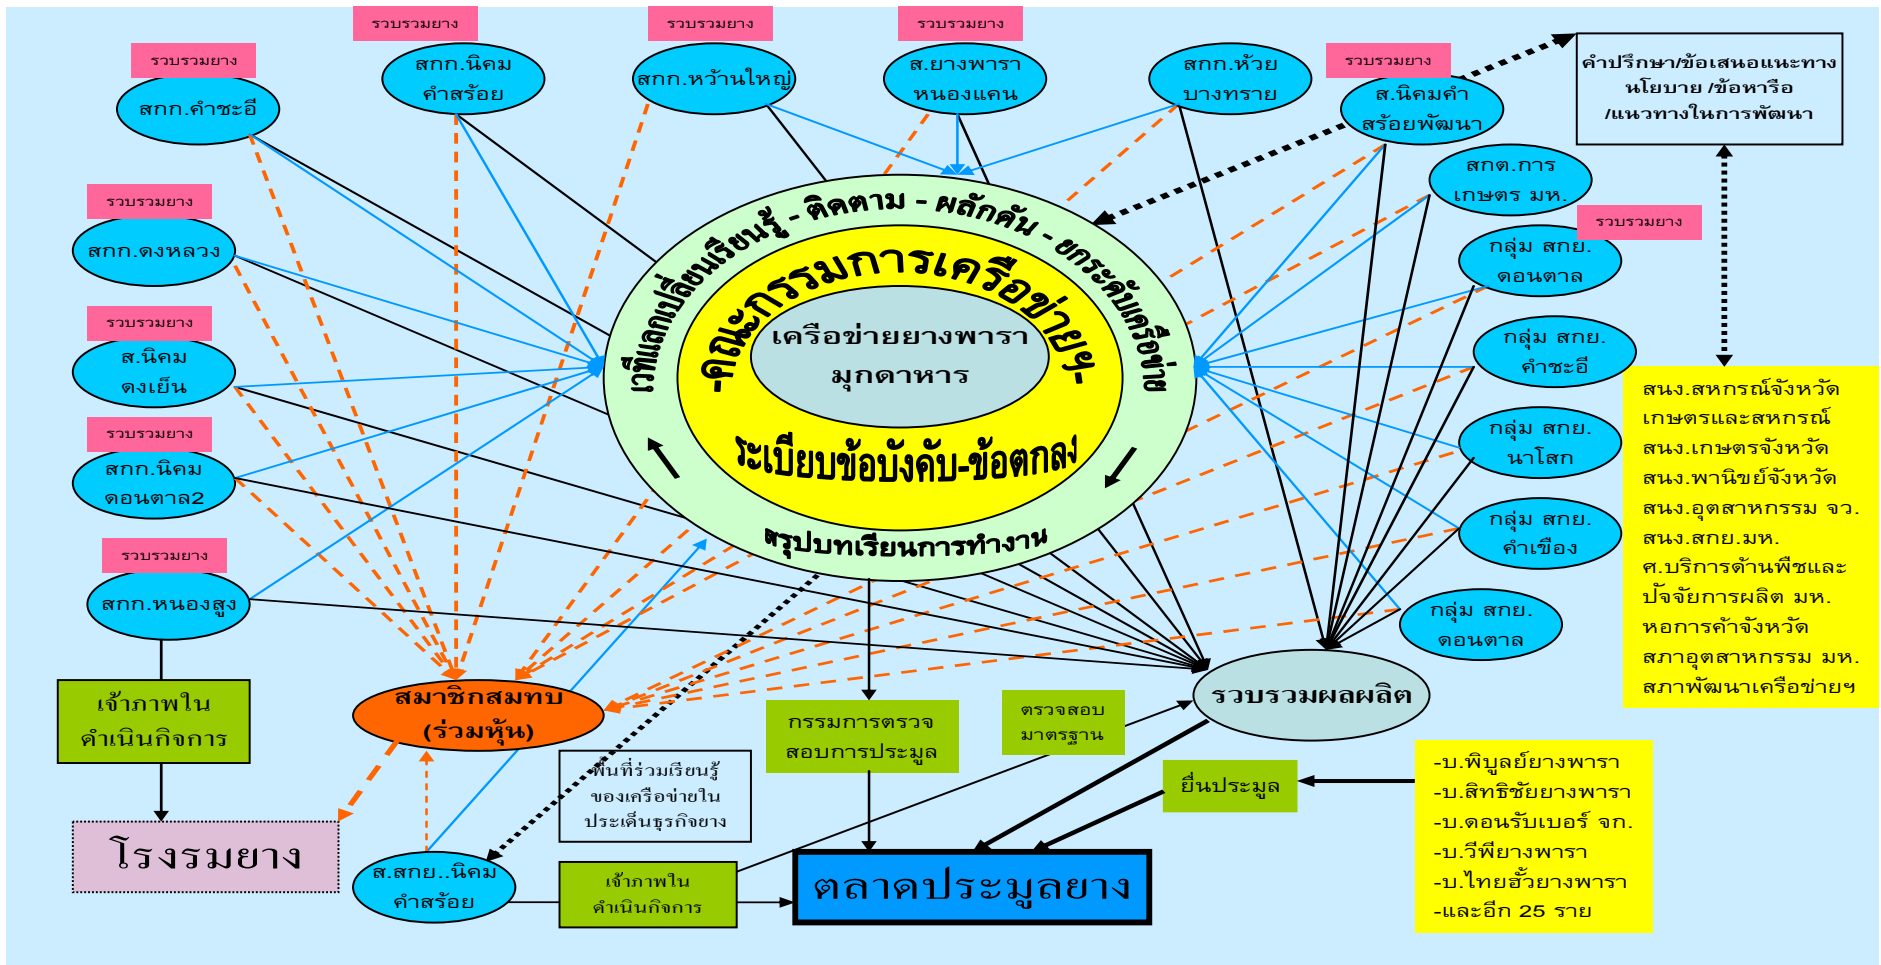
รวบรวมยาง
สกก.คำชะอี

รวบรวมยาง
สกก.นิคม คำสร้อย

รวบรวมยาง
สกก.หว้านใหญ่

รวบรวมยาง
ส.ยางพารา หนองแคน

สกก.ห้วย บางทราย

รวบรวมยาง
ส.นิคมคำ สร้อยพัฒนา

คำปรึกษา/ข้อเสนอแนะทาง นโยบาย /ข้อหารือ /แนวทางในการพัฒนา

รวบรวมยาง
สกก.ดงหลวง

รวบรวมยาง
ส.นิคม ดงเย็น

รวบรวมยาง
สกก.นิคม ดอนตาล2

รวบรวมยาง
สกก.หนองสูง

เวทีแลกเปลี่ยนเรียนรู้ - ติดตาม - ผลักดัน - ยกระดับเครือข่าย

-คณะกรรมการเครือข่ายฯ-

เครือข่ายยางพารา มุกดาหาร

ระเบียบข้อบังคับ-ข้อตกลง

สรุปบทเรียนการทำงาน

สกต.การ เกษตร มห.

รวบรวมยาง
กลุ่ม สกย. ดอนตาล

กลุ่ม สกย. คำชะอี

กลุ่ม สกย. นาโสก

กลุ่ม สกย. คำเขือง

กลุ่ม สกย. ดอนตาล

สนง.สหกรณ์จังหวัด
เกษตรและสหกรณ์
สนง.เกษตรจังหวัด
สนง.พาณิชย์จังหวัด
สนง.อุตสาหกรรม จว.
สนง.สกย.มห.
ศ.บริการด้านพืชและ ปัจจัยการผลิต มห.
หอการค้าจังหวัด
สภาอุตสาหกรรม มห.
สภาพัฒนาเครือข่ายฯ

เจ้าภาพใน ดำเนินกิจการ

สมาชิกสมทบ (ร่วมหุ้น)

กรรมการตรวจ สอบการประมูล

ตรวจสอบ มาตรฐาน

รวบรวมผลผลิต

พื้นที่ร่วมเรียนรู้ ของเครือข่ายใน ประเด็นธุรกิจยาง

ยื่นประมูล

-บ.พิบูลย์ยางพารา
-บ.สิทธิชัยยางพารา
-บ.ดอนรับเบอร์ จก.
-บ.วีพียางพารา
-บ.ไทยฮั้วยางพารา
-และอีก 25 ราย

โรงรมยาง

ส.สกย..นิคม คำสร้อย

เจ้าภาพใน ดำเนินกิจการ

ตลาดประมูลยาง